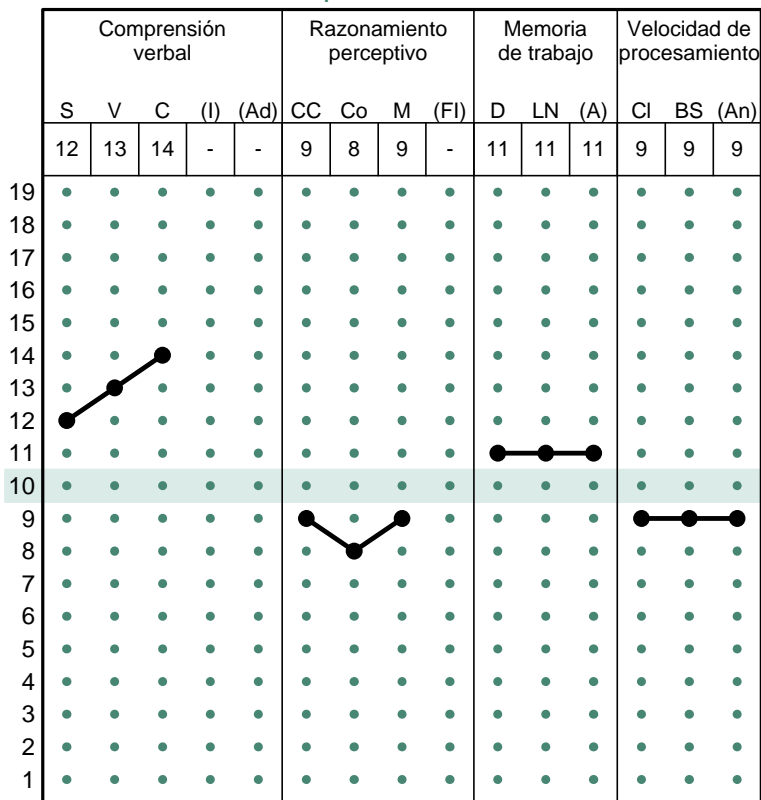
| Comprensión verbal | | | | | Razonamiento perceptivo | | | | Memoria de trabajo | | | Velocidad de procesamiento | | |
|---|---|---|---|---|---|---|---|---|---|---|---|---|---|---|
| S | V | C | (I) | (Ad) | CC | Co | M | (FI) | D | LN | (A) | Cl | BS | (An) |
| 12 | 13 | 14 | - | - | 9 | 8 | 9 | - | 11 | 11 | 11 | 9 | 9 | 9 |

19
18
17
16
15
14
13
12
11
10
9
8
7
6
5
4
3
2
1